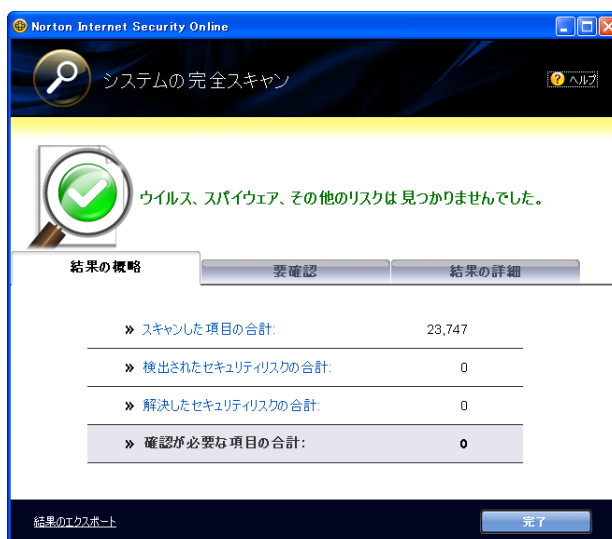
Norton Internet Security Online

システムの完全スキャン

ヘルプ

ウイルス、スパイウェア、その他のリスクは見つかりませんでした。

結果の概略

要確認

結果の詳細

| | |
|---|---|
| » スキャンした項目の合計: | 23,747 |
| » 検出されたセキュリティリスクの合計: | 0 |
| » 解決したセキュリティリスクの合計: | 0 |
| » 確認が必要な項目の合計: | 0 |

結果のエクスポート

完了